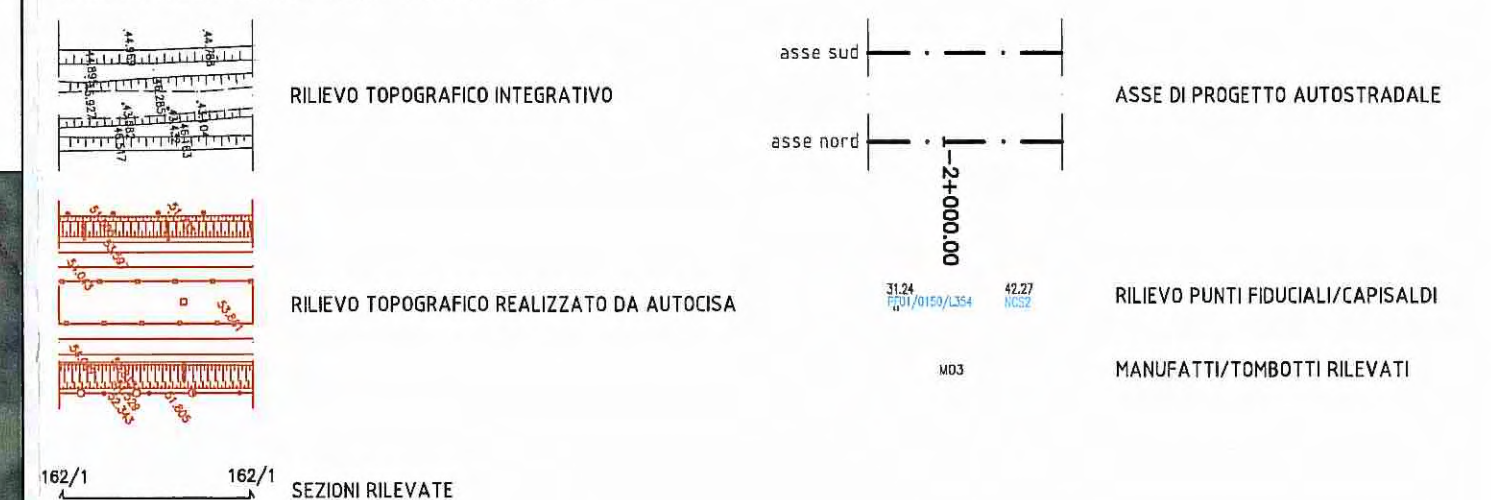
RILIEVO TOPOGRAFICO INTEGRATIVO

RILIEVO TOPOGRAFICO REALIZZATO DA AUTOCISA

162/1 162/1 SEZIONI RILEVATE

asse sud

asse nord

2+000.00

ASSE DI PROGETTO AUTOSTRADALE

31.24 FF01/0150/L354 42.27 NCS2

RILIEVO PUNTI FIDUCIALI/CAPISALDI

M03

MANUFATTI/TOMBOTTI RILEVATI